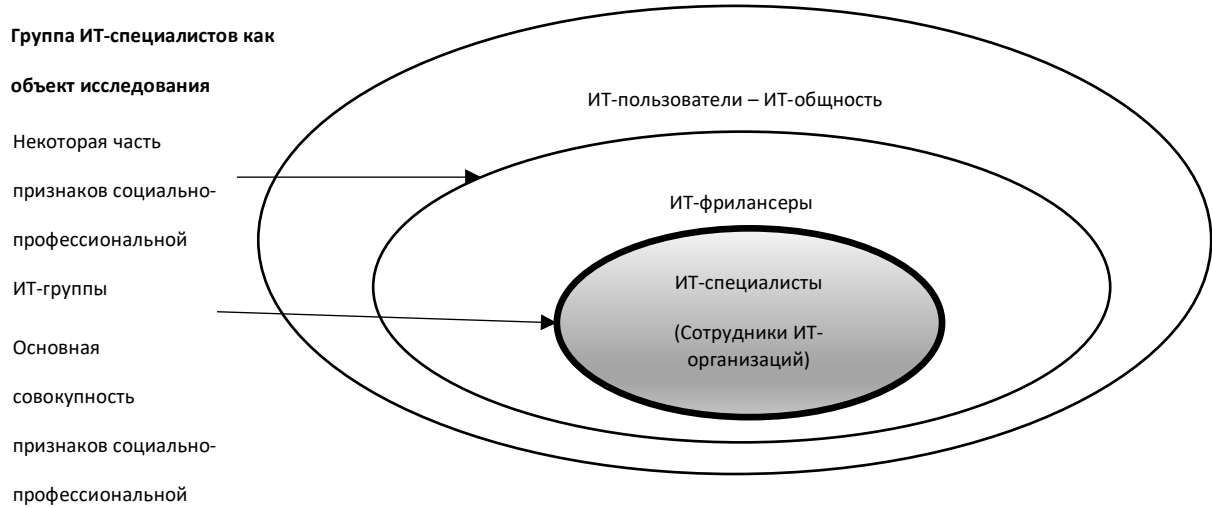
**Группа ИТ-специалистов как объект исследования**

Некоторая часть признаков социально-профессиональной ИТ-группы

Основная совокупность признаков социально-профессиональной

ИТ-пользователи – ИТ-общность

ИТ-фрилансеры

ИТ-специалисты

(Сотрудники ИТ-организаций)